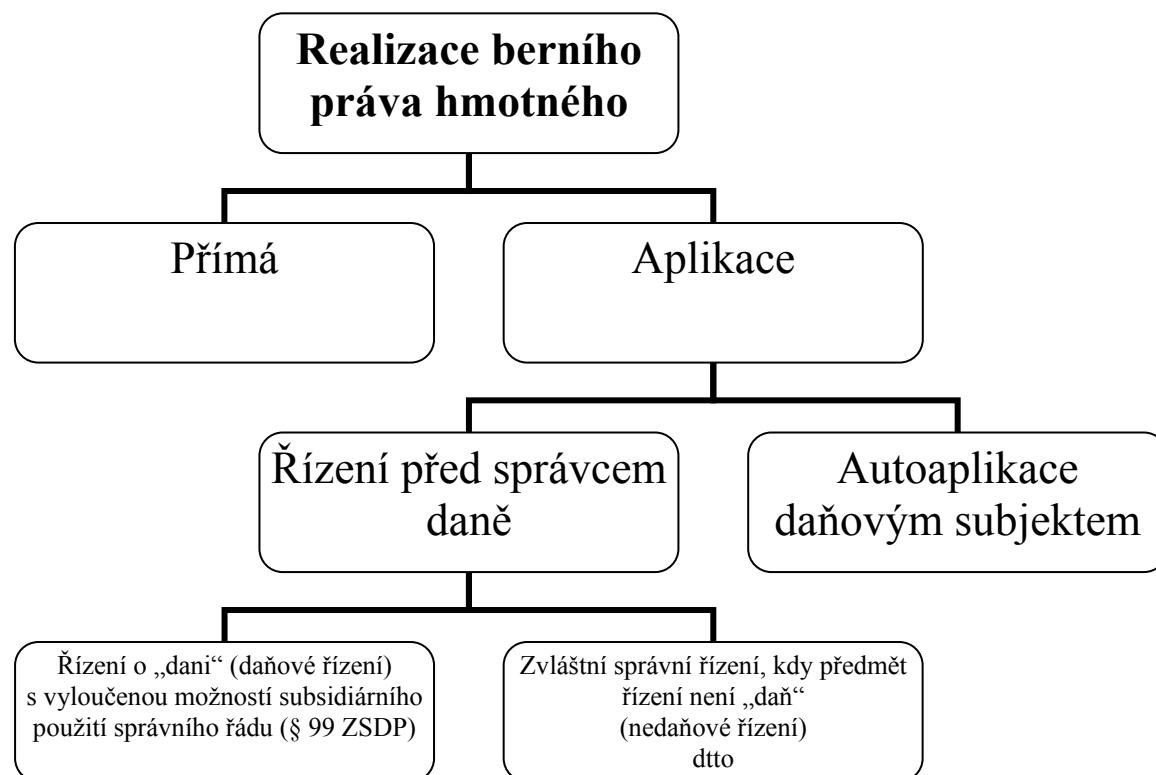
Realizace berního práva hmotného

Přímá

Aplikace

Řízení před správcem daně

Autoaplikace daňovým subjektem

Řízení o „dani“ (daňové řízení) s vyloučenou možností subsidiárního použití správního řádu (§ 99 ZSDP)

Zvláštní správní řízení, kdy předmět řízení není „daň“ (nedaňové řízení) dtto